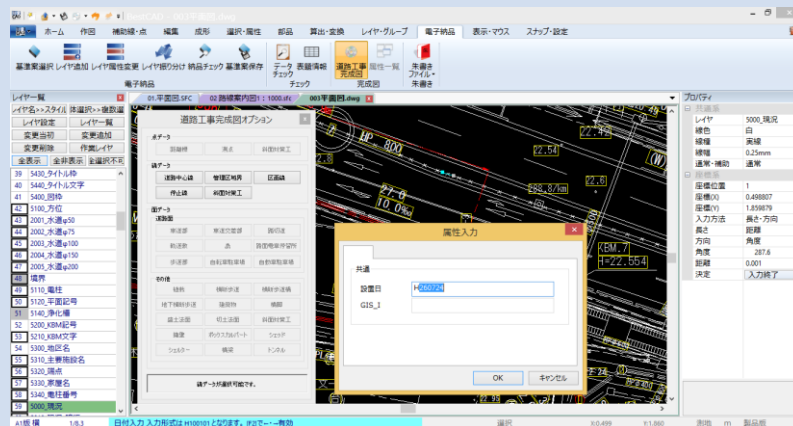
RealCAD - 003平面図.dwg

ホーム　作図　補助線・点　編集　成形　選択・属性　部品　算出・変換　レイヤ・グループ　電子納品　表示・マウス　スナップ・設定

基準案選択　レイヤ追加　レイヤ属性変更　レイヤ振り分け　納品チェック　基準案保存
電子納品

データチェック　表題情報
チェック

道路工事完成図　属性一覧
完成図

朱書きファイル
朱書き

01.平面図.SFC　02 路線案内図1：1000.sfc　003平面図.dwg

レイヤ一覧
レイヤ名>>スタイル　非選択>>複数選
レイヤ設定　レイヤ一覧
変更当初　変更追加
変更削除　作業レイヤ
全表示　全非表示　全選択不可

39　5430_タイトル枠
40　5440_タイトル文字
41　5400_図枠
42　5100_方位
43　2001_水道φ50
44　2002_水道φ75
45　2003_水道φ100
46　2004_水道φ150
47　2005_水道φ200
48　境界
49　5110_電柱
50　5120_平面記号
51　5140_浄化槽
52　5200_KBM記号
53　5210_KBM文字
54　5300_地区名
55　5310_主要施設名
56　5320_隅点
57　5330_家屋名
58　5340_電柱番号
59　5000_現況

道路工事完成図オプション

ガダーラ
距離標　測点　斜面対策工

線データ
道路中心線　管理区域界　区画線
停止線　斜面対策工

面データ
道路面
車道部　車道交差部　踏切道
歩道部　島　路面電車停留所
歩道部　自転車駐車場　自動車駐車場

その他
植栽　横断歩道　横断歩道橋
地下横断歩道　排水桝　標識
歩道上　切土法面　斜面対策工
建物　防雪施設・シェルター
シェルター　橋梁　トンネル

線データが選択可能です。

属性入力

共通
設定日　H260724
GIS_I

OK　キャンセル

プロパティ
共通系
レイヤ　5000_現況
線色　白
線種　実線
線幅　0.25mm
通常・補助　通常
座標系
座標位置　1
座標(X)　0.498807
座標(Y)　1.859879
入力方法　長さ・方向
長さ　距離
方向　角度
角度　287.6
距離　0.001
決定　入力終了

HP　80GL　22.54　27.0　16.0　88.8/km　KBM.7　H=22.554

A1縦 横　1/8.3　日付入力 入力形式は H100101 となります。#はデータ無効　選択　X:0.499　Y:1.860　表示　m　製品版